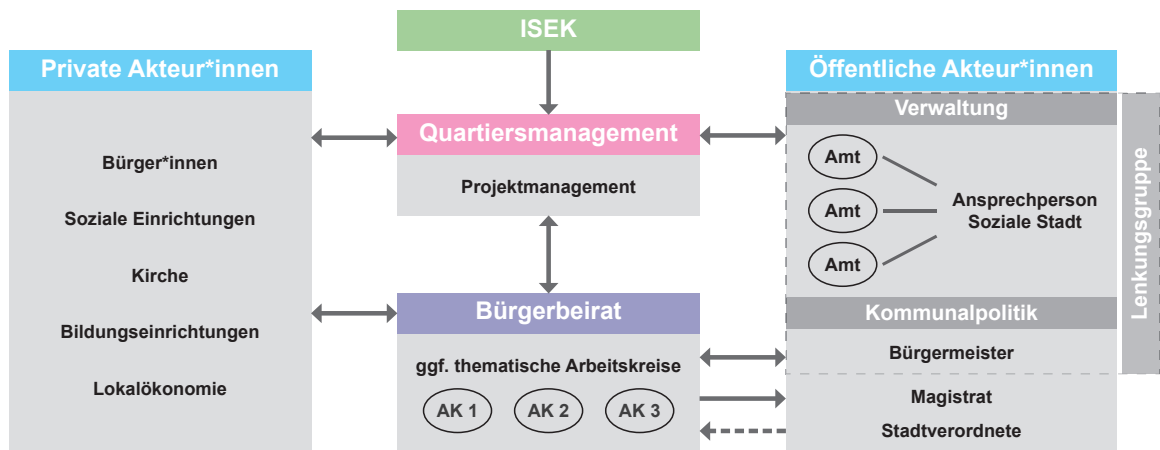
ISEK

Private Akteur*innen

Bürger*innen

Soziale Einrichtungen

Kirche

Bildungseinrichtungen

Lokalökonomie

Quartiersmanagement

Projektmanagement

Bürgerbeirat

ggf. thematische Arbeitskreise

AK 1

AK 2

AK 3

Öffentliche Akteur*innen

Verwaltung

Amt

Amt

Amt

Ansprechperson Soziale Stadt

Kommunalpolitik

Bürgermeister

Magistrat

Stadtverordnete

Lenkungsgruppe